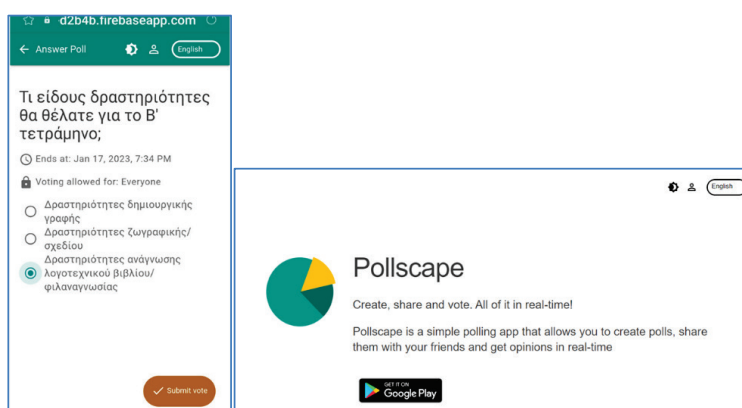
d2b4b.firebaseapp.com

Answer Poll

English

Τι είδους δραστηριότητες θα θέλατε για το Β' τετράμηνο;

Ends at: Jan 17, 2023, 7:34 PM

Voting allowed for: Everyone

Δραστηριότητες δημιουργικής γραφής

Δραστηριότητες ζωγραφικής/σχεδίου

Δραστηριότητες ανάγνωσης λογοτεχνικού βιβλίου/φιλαναγνωσίας

Submit vote

English

Pollscape

Create, share and vote. All of it in real-time!

Pollscape is a simple polling app that allows you to create polls, share them with your friends and get opinions in real-time

GET IT ON Google Play